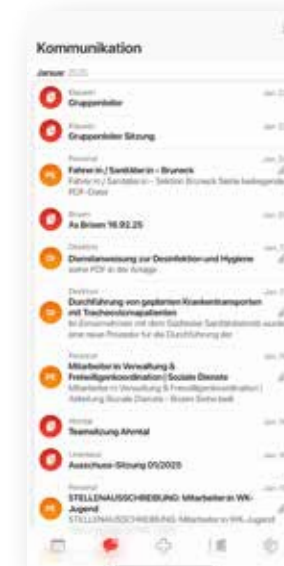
Kommunikation

Januar 2025

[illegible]
Gruppenleiter

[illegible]
Gruppenleiter Sitzung

Personal
Fahrer:in / Sanitäter:in – Bruneck
Fahrer:in / Sanitäter:in – Sektion Bruneck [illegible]
PDF-Datei

Brixen
Ps Brixen 16.02.25

Direktion
Dienstanweisung zur Desinfektion und Hygiene
siehe PDF in der Anlage

Direktion
Durchführung von geplanten Krankentransporten mit Tracheostomapatienten
Im Einvernehmen mit dem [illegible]
eine neue Prozedur für die Durchführung der

Personal
Mitarbeiter:in Verwaltung & Freiwilligenkoordination | Soziale Dienste
Mitarbeiter:in Verwaltung & Freiwilligenkoordination | Abteilung Soziale Dienste – Brixen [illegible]

Ahrntal
Teamsitzung Ahrntal

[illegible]
Ausschuss-Sitzung 01/2025

Personal
STELLENAUSSCHREIBUNG: Mitarbeiter:in WK-Jugend
STELLENAUSSCHREIBUNG: Mitarbeiter:in WK-Jugend